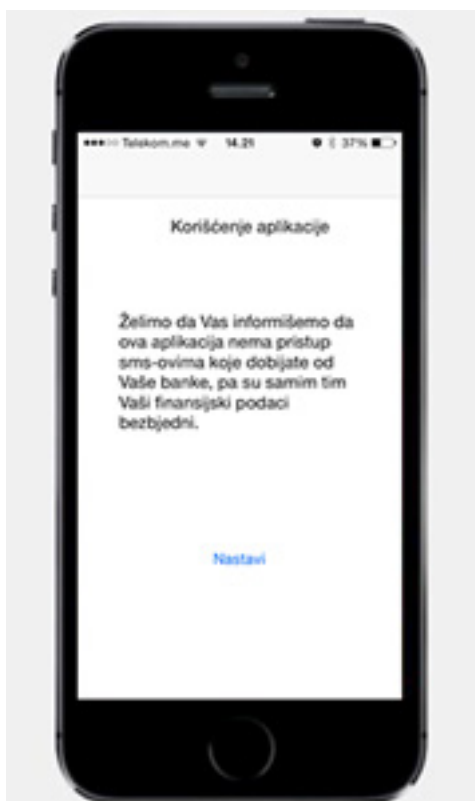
Telekom.me 14:21 37%

Korišćenje aplikacije

Želimo da Vas informišemo da ova aplikacija nema pristup sms-ovima koje dobijate od Vaše banke, pa su samim tim Vaši finansijski podaci bezbjedni.

Nastavi